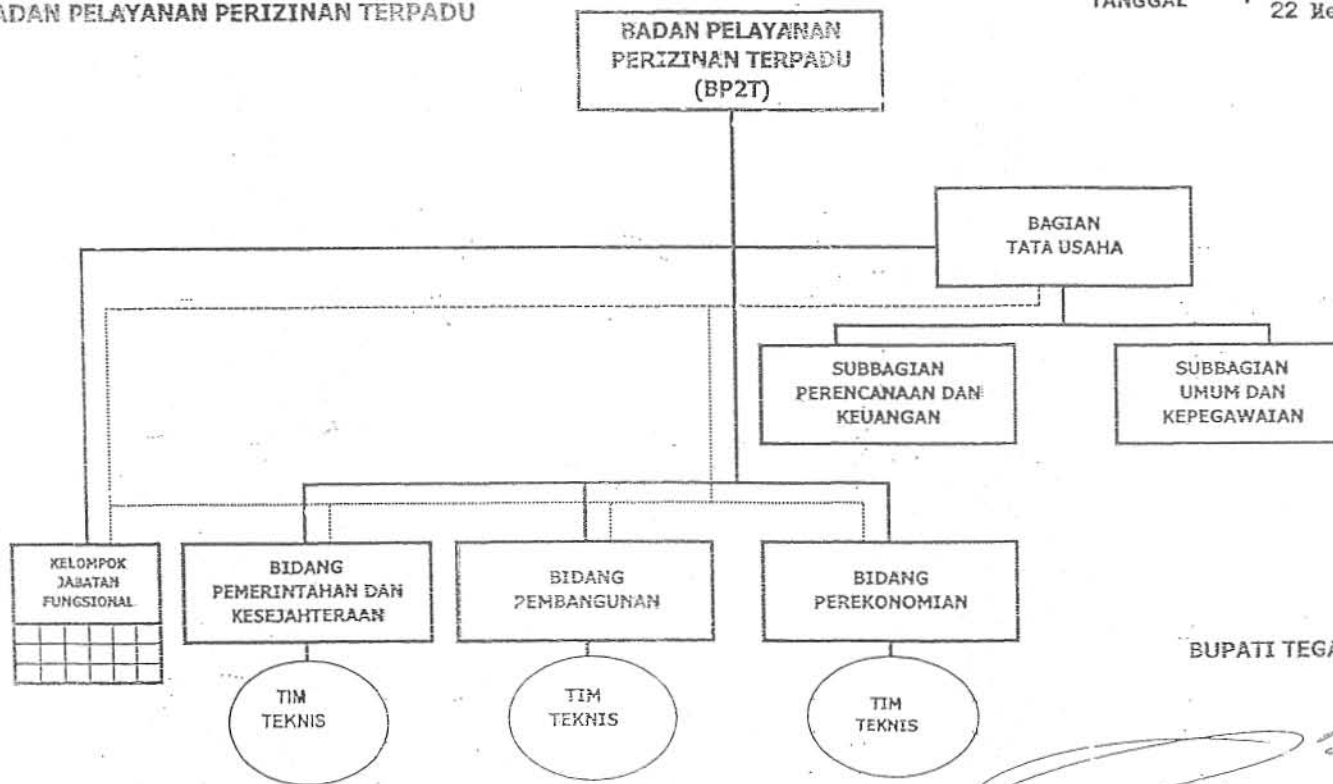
ADAN PELAYANAN PERIZINAN TERPADU

TANGGAL : 22 Me

BADAN PELAYANAN PERIZINAN TERPADU (BP2T)

BAGIAN TATA USAHA

SUBBAGIAN PERENCANAAN DAN KEUANGAN

SUBBAGIAN UMUM DAN KEPEGAWAIAN

KELOMPOK JABATAN FUNGSIONAL

BIDANG PEMERINTAHAN DAN KESEJAHTERAAN

BIDANG PEMBANGUNAN

BIDANG PEREKONOMIAN

TIM TEKNIS

TIM TEKNIS

TIM TEKNIS

BUPATI TEGA